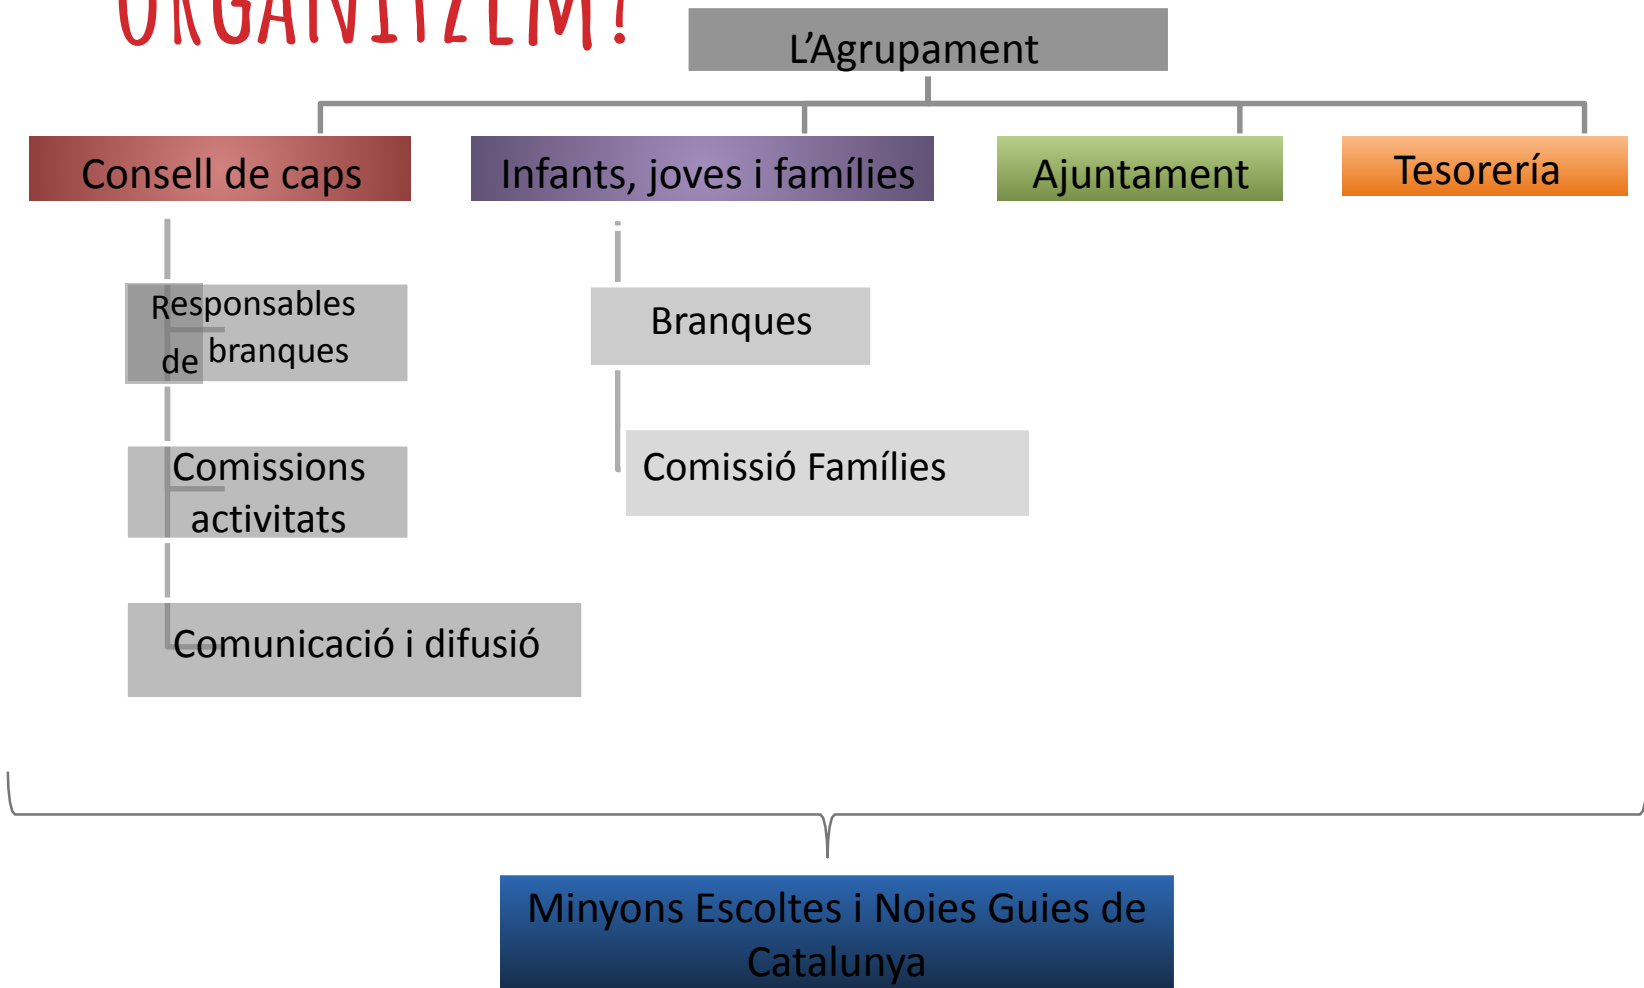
ORGANITZEM!

L'Agrupament

Consell de caps

Infants, joves i famílies

Ajuntament

Tesorería

Responsables de branques

Comissions activitats

Comunicació i difusió

Branques

Comissió Famílies

Minyons Escoltes i Noies Guies de Catalunya